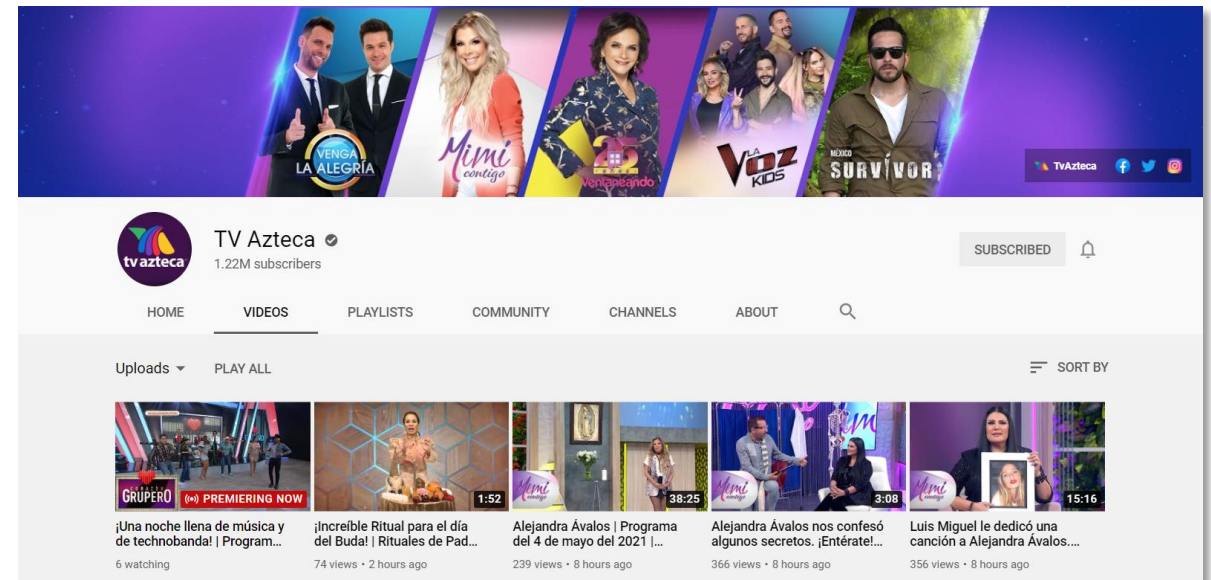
VENGA LA ALEGRÍA

Mimi contigo

Ventaneando

LA VOZ KIDS

MÉXICO SURVIVOR

TvAzteca

tv azteca

TV Azteca
1.22M subscribers

SUBSCRIBED

HOME
VIDEOS
PLAYLISTS
COMMUNITY
CHANNELS
ABOUT

Uploads
PLAY ALL
SORT BY

GRUPERO
PREMIERING NOW
¡Una noche llena de música y de technobanda! | Program...
6 watching

1:52
¡Increíble Ritual para el día del Buda! | Rituales de Pad...
74 views • 2 hours ago

Mimi contigo
38:25
Alejandra Ávalos | Programa del 4 de mayo del 2021 | ...
239 views • 8 hours ago

Mimi contigo
3:08
Alejandra Ávalos nos confesó algunos secretos. ¡Entérate!...
366 views • 8 hours ago

Mimi contigo
15:16
Luis Miguel le dedicó una canción a Alejandra Ávalos....
356 views • 8 hours ago